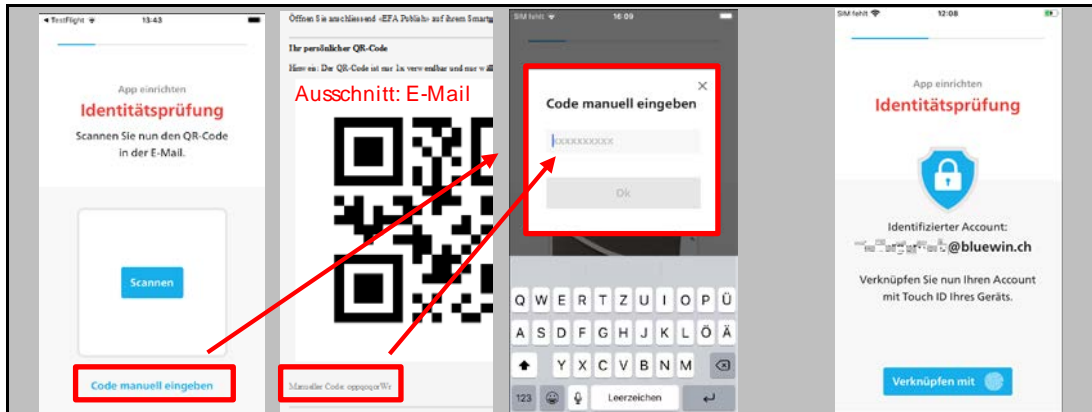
◂ TestFlight 13:43

App einrichten

Identitätsprüfung

Scannen Sie nun den QR-Code in der E-Mail.

Scannen

Code manuell eingeben

Öffnen Sie anschliessend «EFA Publish» auf Ihrem Smart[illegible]

Ihr persönlicher QR-Code

Hinweis: Der QR-Code ist nur 1x verwendbar und nur w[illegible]

Ausschnitt: E-Mail

Manueller Code: oppqoqoWr

SIM fehlt 16:09

Code manuell eingeben

xxxxxxxxxx

Ok

Q W E R T Z U I O P Ü
A S D F G H J K L Ö Ä
Y X C V B N M

123 Leerzeichen

SIM fehlt 12:08

App einrichten

Identitätsprüfung

Identifizierter Account:

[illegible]@bluewin.ch

Verknüpfen Sie nun Ihren Account mit Touch ID Ihres Geräts.

Verknüpfen mit